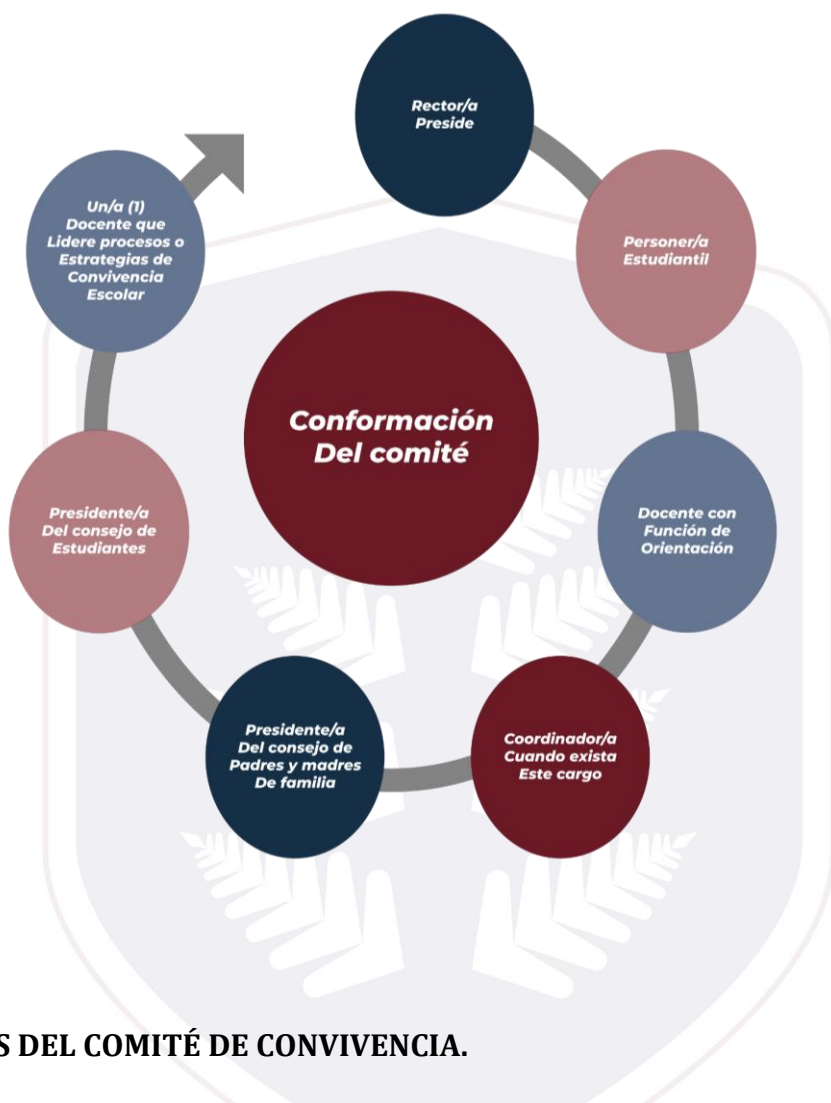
Rector/a Preside

Personer/a Estudiantil

Docente con Función de Orientación

Coordinador/a Cuando exista Este cargo

Presidente/a Del consejo de Padres y madres De familia

Presidente/a Del consejo de Estudiantes

Un/a (1) Docente que Lidere procesos o Estrategias de Convivencia Escolar

Conformación Del comité

S DEL COMITÉ DE CONVIVENCIA.